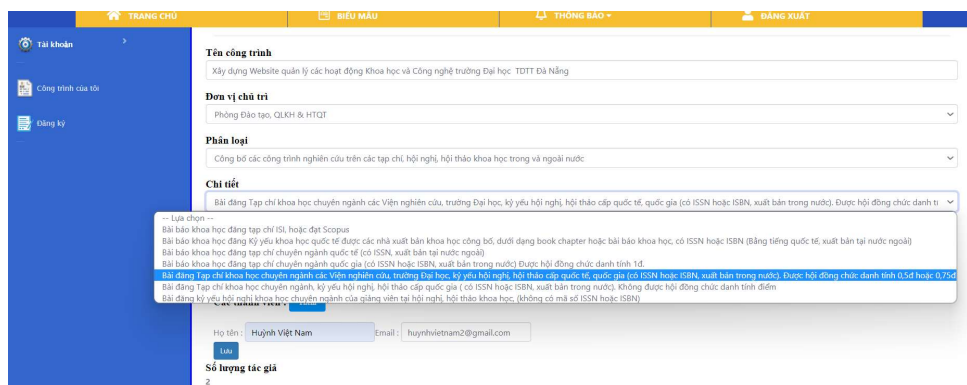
TRANG CHỦ
BIỂU MẪU
THÔNG BÁO
ĐĂNG XUẤT

Tài khoản
Công trình của tôi
Đăng ký

Tên công trình
Xây dựng Website quản lý các hoạt động Khoa học và Công nghệ trường Đại học TDTT Đà Nẵng

Đơn vị chủ trì
Phòng Đào tạo, QLKH & HTQT

Phân loại
Công bố các công trình nghiên cứu trên các tạp chí, hội nghị, hội thảo khoa học trong và ngoài nước

Chi tiết
Bài đăng Tạp chí khoa học chuyên ngành các Viện nghiên cứu, trường Đại học, kỷ yếu hội nghị, hội thảo cấp quốc tế, quốc gia (có ISSN hoặc ISBN, xuất bản trong nước). Được hội đồng chức danh tí

-- Lựa chọn --
Bài báo khoa học đăng tạp chí ISI, hoặc đạt Scopus
Bài báo khoa học đăng Kỷ yếu khoa học quốc tế được các nhà xuất bản khoa học công bố, dưới dạng book chapter hoặc bài báo khoa học, có ISSN hoặc ISBN (Bằng tiếng quốc tế, xuất bản tại nước ngoài)
Bài báo khoa học đăng tạp chí chuyên ngành quốc tế (có ISSN, xuất bản tại nước ngoài)
Bài báo khoa học đăng tạp chí chuyên ngành quốc gia (có ISSN hoặc ISBN, xuất bản trong nước) Được hội đồng chức danh tính 1đ.
Bài đăng Tạp chí khoa học chuyên ngành các Viện nghiên cứu, trường Đại học, kỷ yếu hội nghị, hội thảo cấp quốc tế, quốc gia (có ISSN hoặc ISBN, xuất bản trong nước). Được hội đồng chức danh tính 0,5đ hoặc 0,75đ
Bài đăng Tạp chí khoa học chuyên ngành, kỷ yếu hội nghị, hội thảo cấp quốc gia ( có ISSN hoặc ISBN, xuất bản trong nước). Không được hội đồng chức danh tính điểm
Bài đăng kỷ yếu hội nghị khoa học chuyên ngành của giảng viên tại hội nghị, hội thảo khoa học, (không có mã số ISSN hoặc ISBN)

Các thành viên :

Họ tên : Huỳnh Việt Nam Email : huynhvietnam2@gmail.com
Lưu

Số lượng tác giả
2